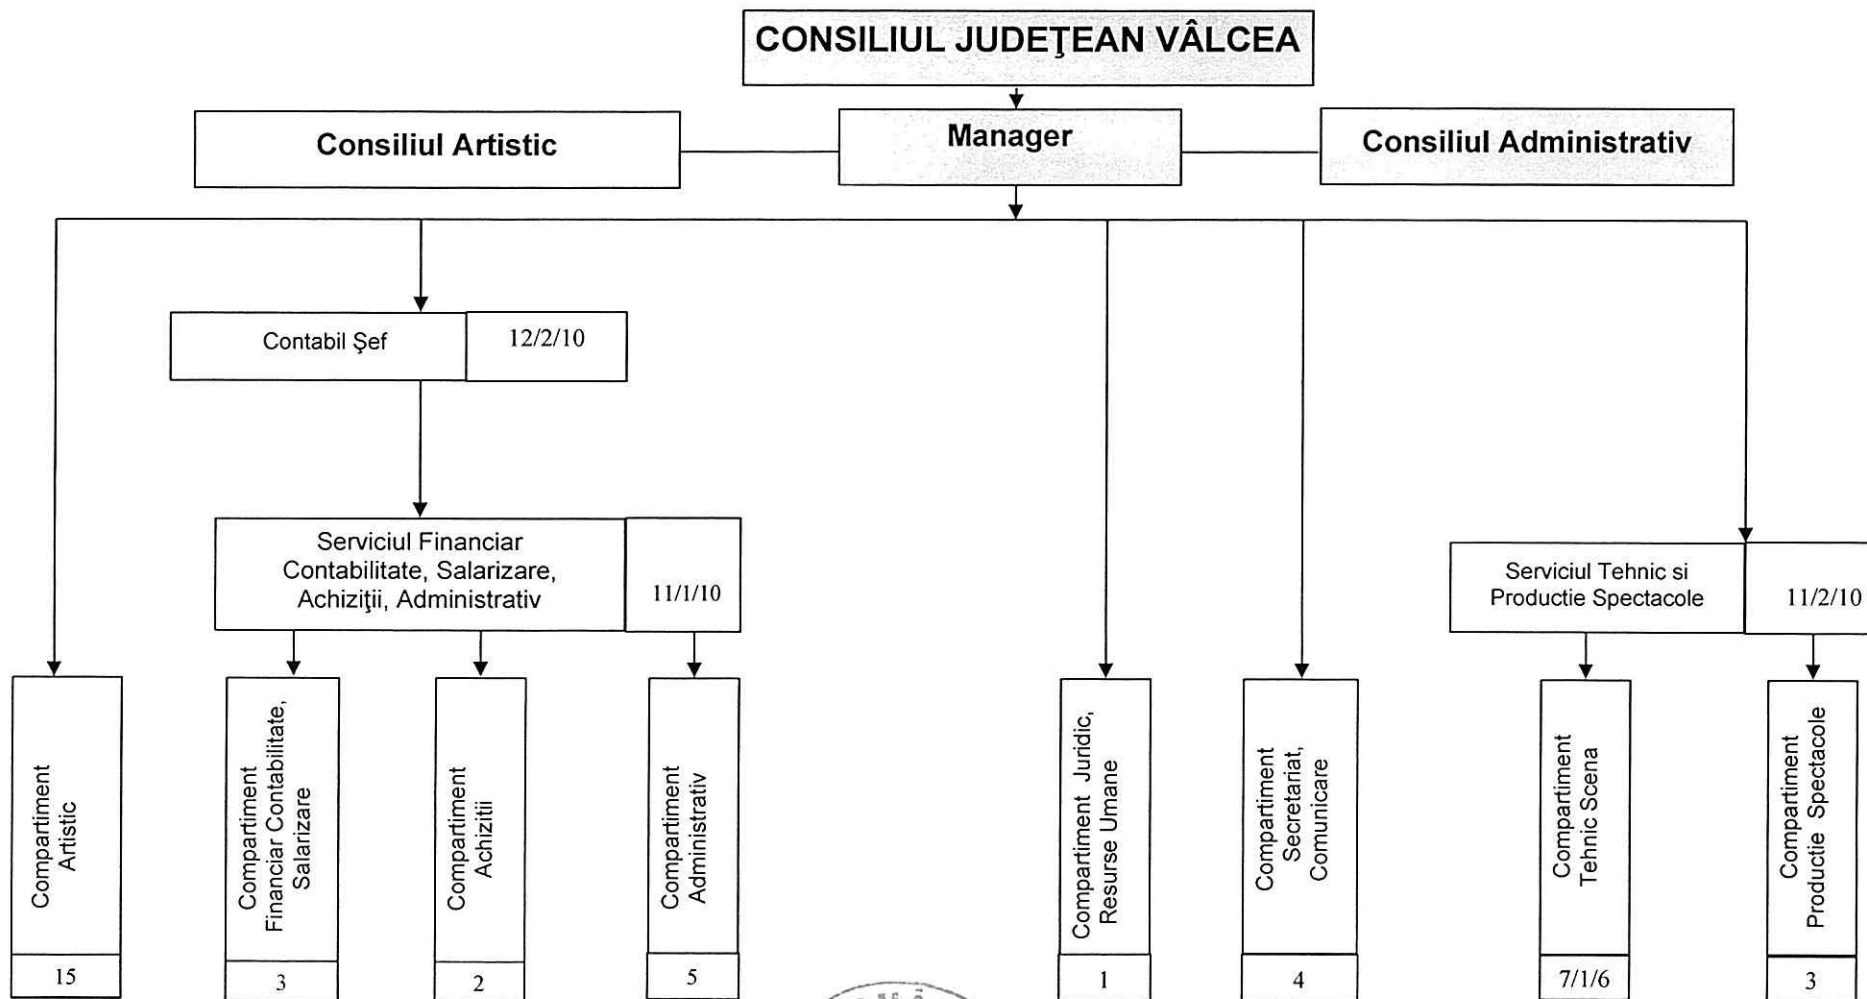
CONSILIUL JUDEŢEAN VÂLCEA

Consiliul Artistic

Manager

Consiliul Administrativ

Contabil Şef

12/2/10

Serviciul Financiar Contabilitate, Salarizare, Achiziţii, Administrativ

11/1/10

Serviciul Tehnic si Productie Spectacole

11/2/10

Compartiment Artistic

15

Compartiment Financiar Contabilitate, Salarizare

3

Compartiment Achizitii

2

Compartiment Administrativ

5

Compartiment Juridic, Resurse Umane

1

Compartiment Secretariat, Comunicare

4

Compartiment Tehnic Scena

7/1/6

Compartiment Productie Spectacole

3